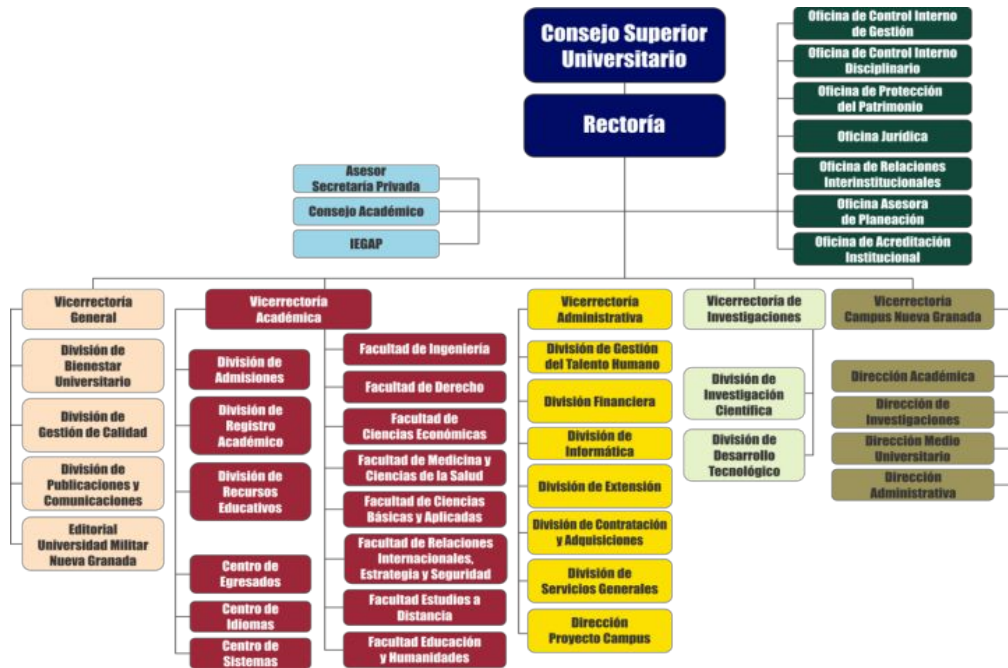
Consejo Superior Universitario

Rectoría

Oficina de Control Interno de Gestión

Oficina de Control Interno Disciplinario

Oficina de Protección del Patrimonio

Oficina Jurídica

Oficina de Relaciones Interinstitucionales

Oficina Asesora de Planeación

Oficina de Acreditación Institucional

Asesor Secretaría Privada

Consejo Académico

IEGAP

Vicerrectoría General

División de Bienestar Universitario

División de Gestión de Calidad

División de Publicaciones y Comunicaciones

Editorial Universidad Militar Nueva Granada

Vicerrectoría Académica

División de Admisiones

División de Registro Académico

División de Recursos Educativos

Centro de Egresados

Centro de Idiomas

Centro de Sistemas

Facultad de Ingeniería

Facultad de Derecho

Facultad de Ciencias Económicas

Facultad de Medicina y Ciencias de la Salud

Facultad de Ciencias Básicas y Aplicadas

Facultad de Relaciones Internacionales, Estrategia y Seguridad

Facultad Estudios a Distancia

Facultad Educación y Humanidades

Vicerrectoría Administrativa

División de Gestión del Talento Humano

División Financiera

División de Informática

División de Extensión

División de Contratación y Adquisiciones

División de Servicios Generales

Dirección Proyecto Campus

Vicerrectoría de Investigaciones

División de Investigación Científica

División de Desarrollo Tecnológico

Vicerrectoría Campus Nueva Granada

Dirección Académica

Dirección de Investigaciones

Dirección Medio Universitario

Dirección Administrativa